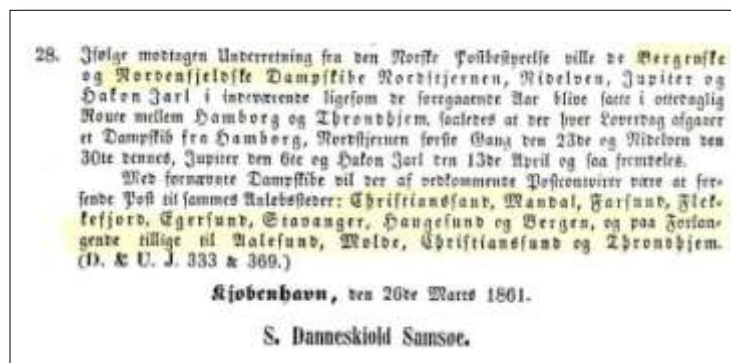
28. Ifølge modtagen Underretning fra den Norske Postbestyrelse ville de Bergenske og Nordenfjeldske Dampskibe Nordstjernen, Nidelven, Jupiter og Hakon Jarl i indeværende ligesom de foregaaende Aar blive satte i ottendaglig Route mellem Hamborg og Throndhjem, saaledes at der hver Løverdag afgaaer et Dampskib fra Hamborg, Nordstjernen første Gang den 23de og Nidelven den 30te dennes, Jupiter den 6te og Hakon Jarl den 13de April og saa fremdeles.

Med fornævnte Dampskibe vil der af vedkommende Postcontoirer være at forsende Post til sammes Anløbsteder: Christianssand, Mandal, Farsund, Flekkefjord, Egersund, Stavanger, Haugesund og Bergen, og paa Forlangende tillige til Aalesund, Molde, Christianssund og Throndhjem. (D. & U. J. 333 & 369.)

Kjøbenhavn, den 26de Marts 1861.

S. Danneskiold Samsøe.